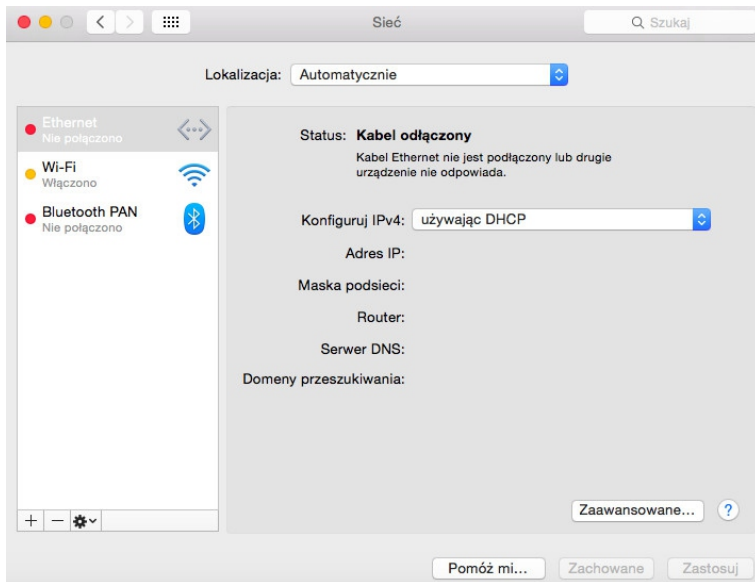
Sieć

Szukaj

Lokalizacja: Automatycznie

Ethernet
Nie połączono

Wi-Fi
Włączono

Bluetooth PAN
Nie połączono

Status: Kabel odłączony

Kabel Ethernet nie jest podłączony lub drugie urządzenie nie odpowiada.

Konfiguruj IPv4: używając DHCP

Adres IP:

Maska podsieci:

Router:

Serwer DNS:

Domeny przeszukiwania:

+ —

Zaawansowane...

?

Pomóż mi...

Zachowane

Zastosuj